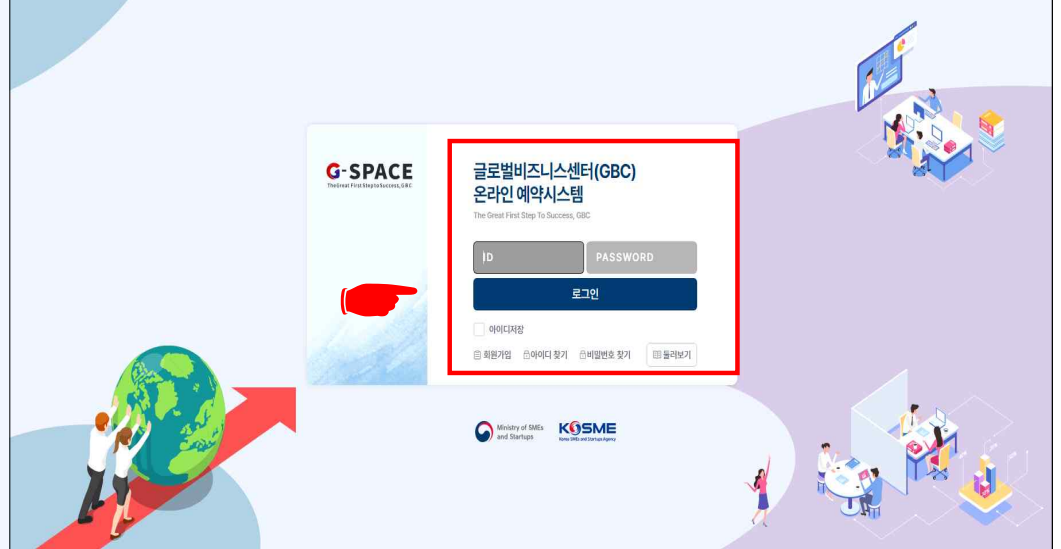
G-SPACE
The Great First Step to Success, GBC

글로벌비즈니스센터(GBC)
온라인 예약시스템
The Great First Step To Success, GBC

ID
PASSWORD
로그인

아이디저장

회원가입 아이디 찾기 비밀번호 찾기 둘러보기

Ministry of SMEs and Startups
KOSME
Korea SMEs and Startups Agency